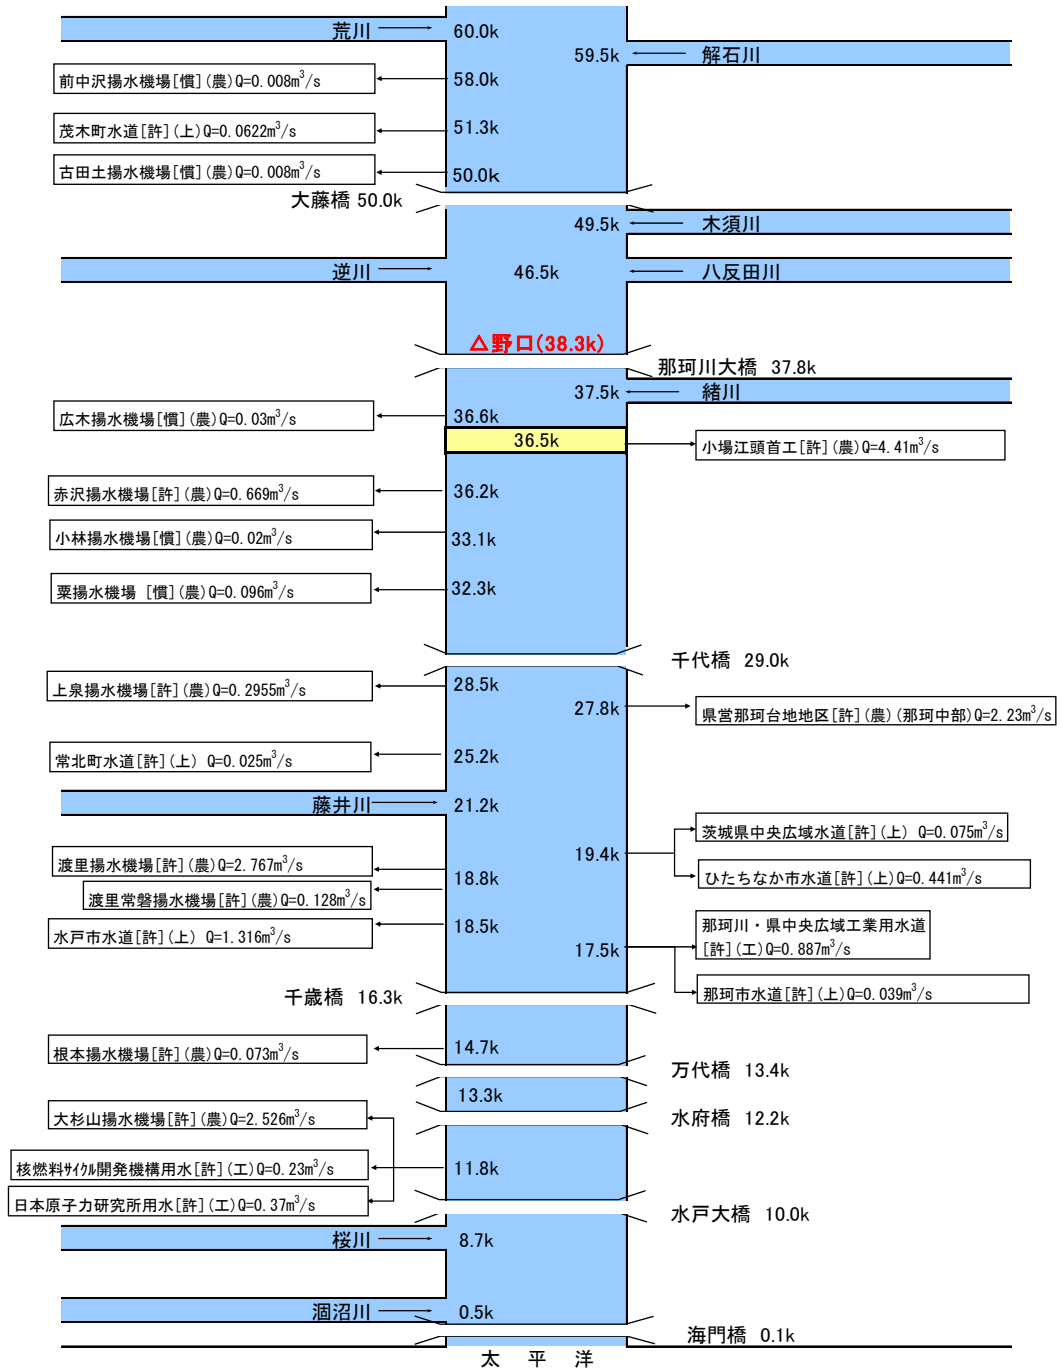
荒川
60.0k
59.5k
解石川
前中沢揚水機場[慣](農)Q=0.008m$^3$/s
58.0k
茂木町水道[許](上)Q=0.0622m$^3$/s
51.3k
古田土揚水機場[慣](農)Q=0.008m$^3$/s
50.0k
大藤橋 50.0k
49.5k
木須川
逆川
46.5k
八反田川
△野口(38.3k)
那珂川大橋 37.8k
37.5k
緒川
広木揚水機場[慣](農)Q=0.03m$^3$/s
36.6k
36.5k
小場江頭首工[許](農)Q=4.41m$^3$/s
赤沢揚水機場[許](農)Q=0.669m$^3$/s
36.2k
小林揚水機場[慣](農)Q=0.02m$^3$/s
33.1k
粟揚水機場 [慣](農)Q=0.096m$^3$/s
32.3k
千代橋 29.0k
上泉揚水機場[許](農)Q=0.2955m$^3$/s
28.5k
27.8k
県営那珂台地地区[許](農)(那珂中部)Q=2.23m$^3$/s
常北町水道[許](上) Q=0.025m$^3$/s
25.2k
藤井川
21.2k
茨城県中央広域水道[許](上) Q=0.075m$^3$/s
19.4k
渡里揚水機場[許](農)Q=2.767m$^3$/s
ひたちなか市水道[許](上)Q=0.441m$^3$/s
18.8k
渡里常磐揚水機場[許](農)Q=0.128m$^3$/s
18.5k
水戸市水道[許](上) Q=1.316m$^3$/s
那珂川・県中央広域工業用水道[許](工)Q=0.887m$^3$/s
17.5k
千歳橋 16.3k
那珂市水道[許](上)Q=0.039m$^3$/s
根本揚水機場[許](農)Q=0.073m$^3$/s
14.7k
万代橋 13.4k
13.3k
大杉山揚水機場[許](農)Q=2.526m$^3$/s
水府橋 12.2k
核燃料ｻｲｸﾙ開発機構用水[許](工)Q=0.23m$^3$/s
11.8k
日本原子力研究所用水[許](工)Q=0.37m$^3$/s
水戸大橋 10.0k
桜川
8.7k
涸沼川
0.5k
海門橋 0.1k
太 平 洋